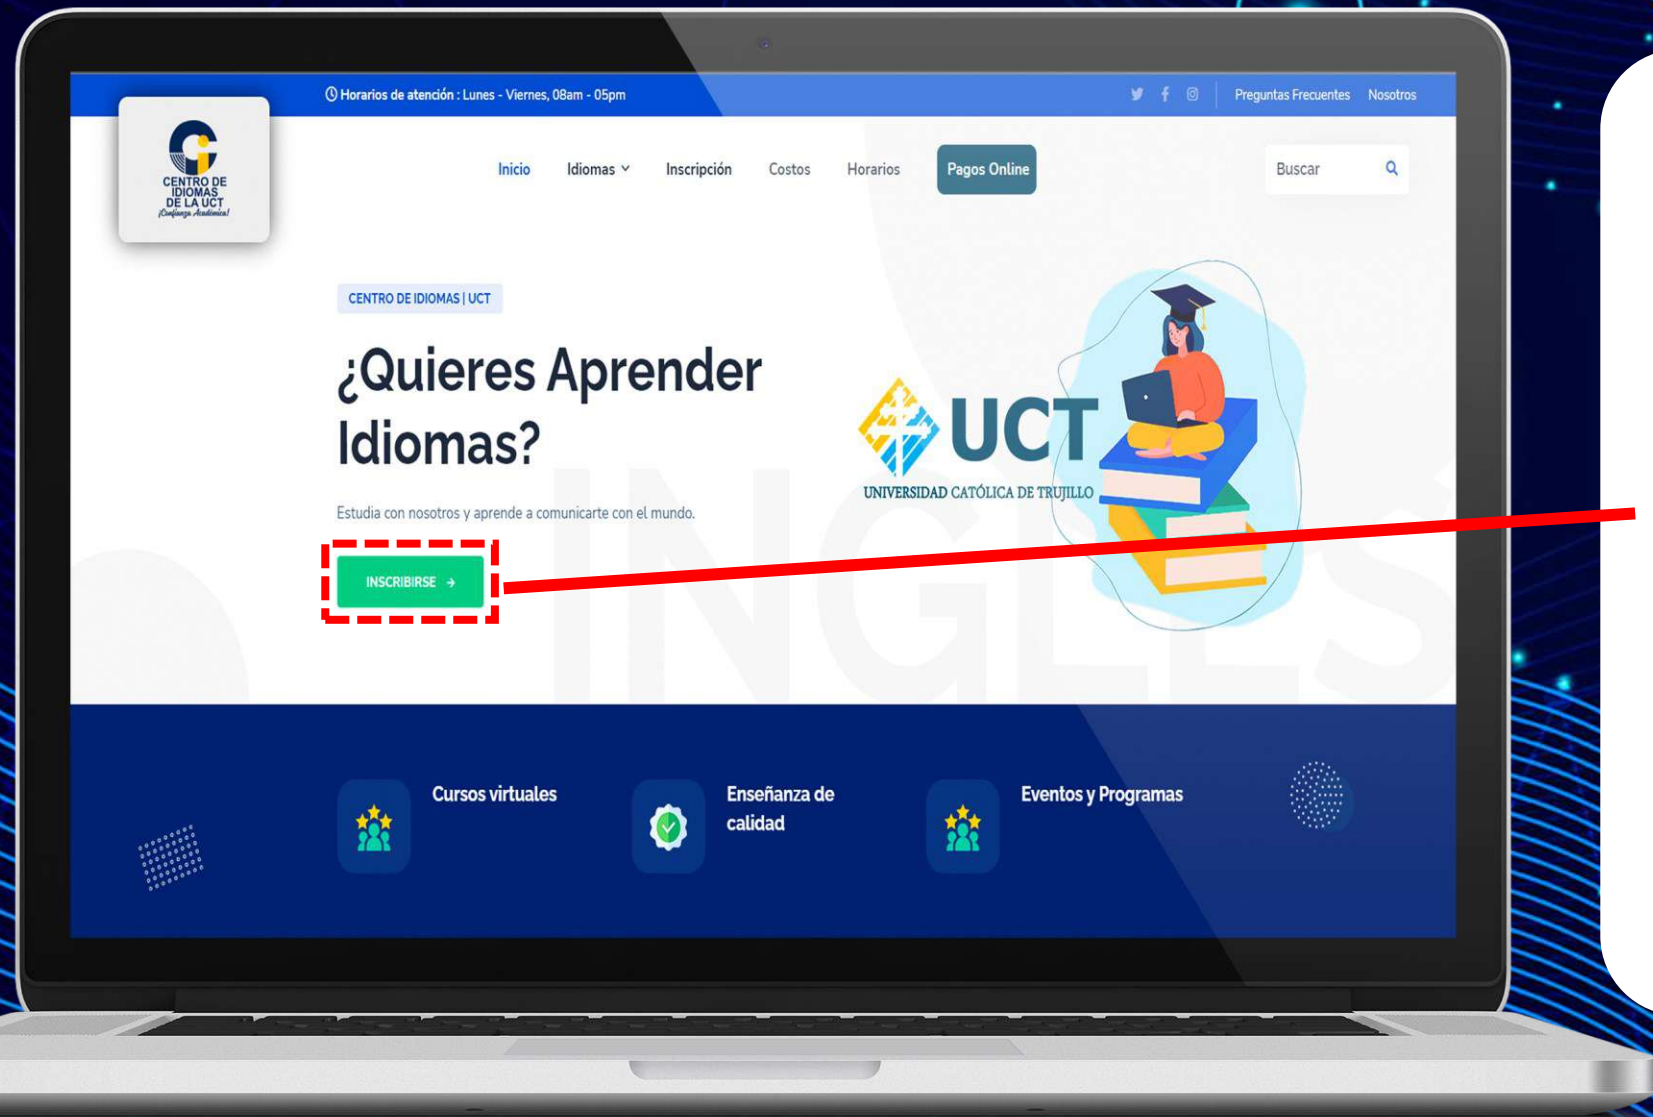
Horarios de atención : Lunes - Viernes, 08am - 05pm

Preguntas Frecuentes Nosotros

CENTRO DE IDIOMAS DE LA UCT ¡Confianza Académica!

Inicio Idiomas Inscripción Costos Horarios Pagos Online

Buscar

CENTRO DE IDIOMAS | UCT

¿Quieres Aprender Idiomas?

Estudia con nosotros y aprende a comunicarte con el mundo.

INSCRIBIRSE →

UCT
UNIVERSIDAD CATÓLICA DE TRUJILLO

INGLÉS

Cursos virtuales

Enseñanza de calidad

Eventos y Programas